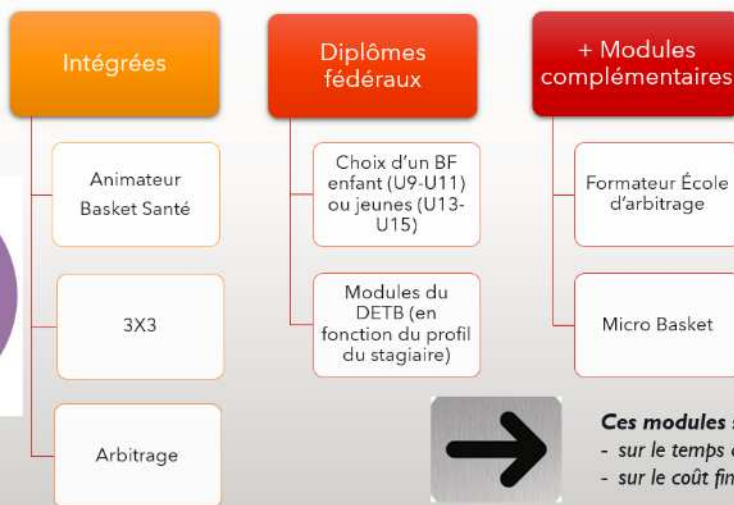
Intégrées

Animateur Basket Santé

3X3

Arbitrage

Diplômes fédéraux

Choix d'un BF enfant (U9-U11) ou jeunes (U13-U15)

Modules du DETB (en fonction du profil du stagiaire)

+ Modules complémentaires

Formateur École d'arbitrage

Micro Basket

Ces modules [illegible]
- sur le temps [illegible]
- sur le coût fin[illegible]